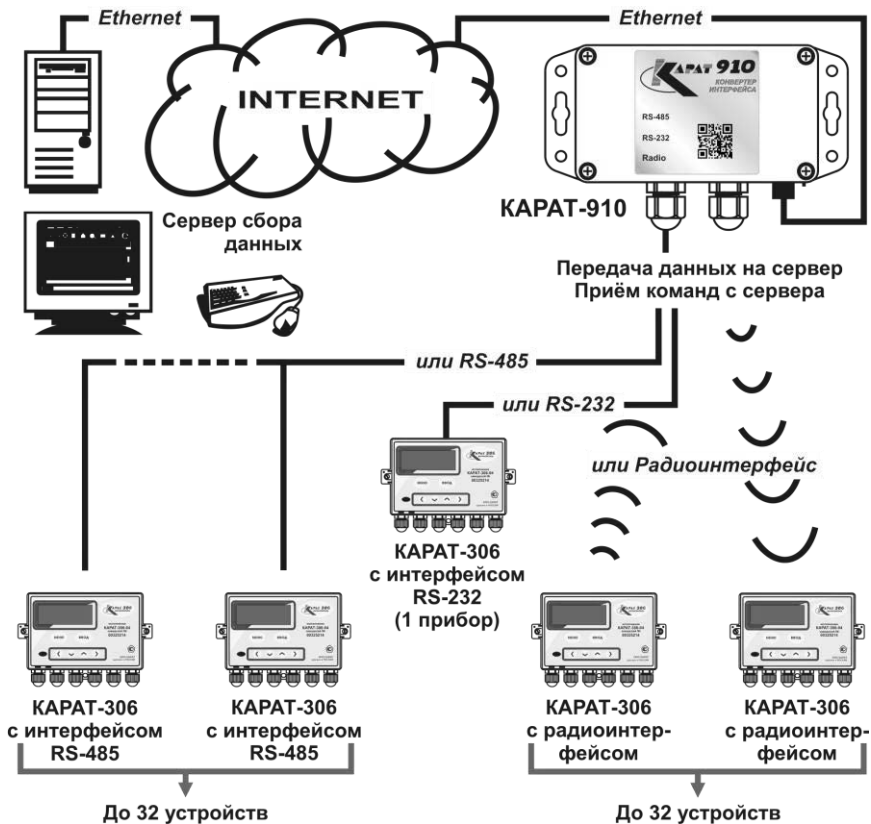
Ethernet

Ethernet

INTERNET

КАРАТ 910
КОНВЕРТЕР ИНТЕРФЕЙСА
RS-485
RS-232
Radio

Сервер сбора данных

КАРАТ-910

Передача данных на сервер
Приём команд с сервера

или RS-485

или RS-232

или Радиоинтерфейс

КАРАТ-306
с интерфейсом
RS-232
(1 прибор)

КАРАТ-306
с интерфейсом
RS-485

КАРАТ-306
с интерфейсом
RS-485

КАРАТ-306
с радиоинтерфейсом

КАРАТ-306
с радиоинтерфейсом

До 32 устройств

До 32 устройств